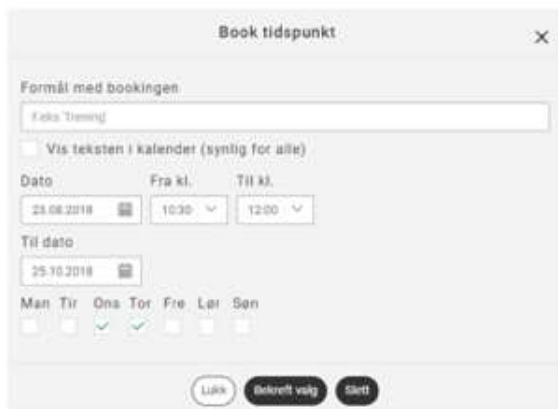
Book tidspunkt

×

Formål med bookingen

Feks Trening

Vis teksten i kalender (synlig for alle)

Dato

23.08.2018

Fra kl.

10:30

Til kl.

12:00

Til dato

25.10.2018

Man Tir Ons Tor Fre Lør Søn

Lukk Bekreft valg Slett